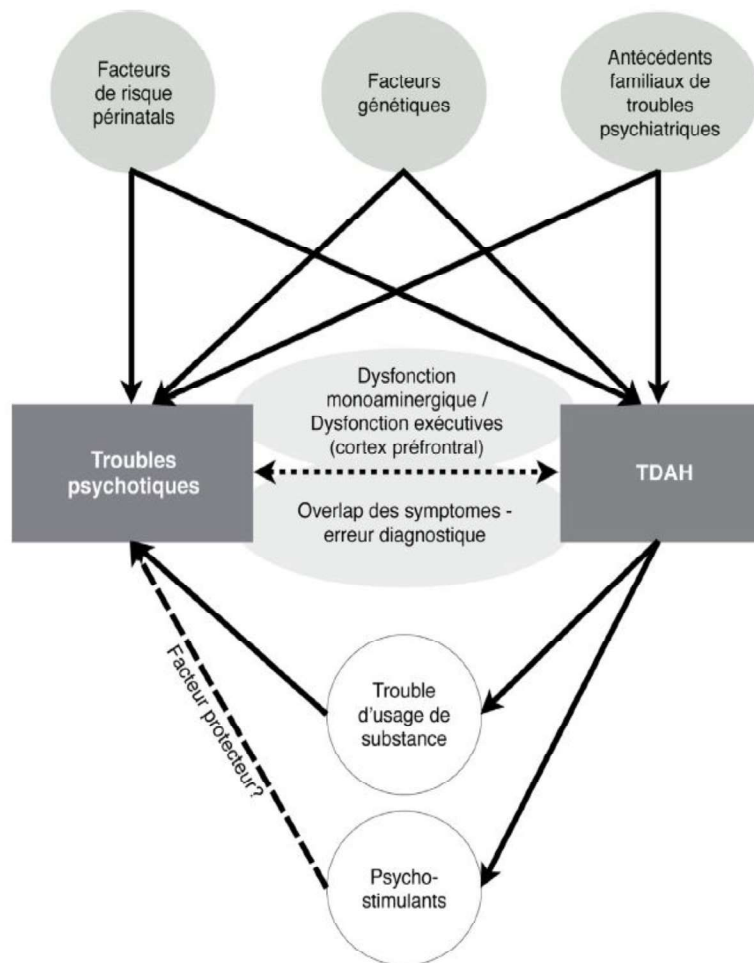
Facteurs de risque périnatals

Facteurs génétiques

Antécédents familiaux de troubles psychiatriques

Dysfonction monoaminergique / Dysfonction exécutives (cortex préfrontral)

Troubles psychotiques

TDAH

Overlap des symptomes - erreur diagnostique

Facteur protecteur?

Trouble d'usage de substance

Psycho-stimulants